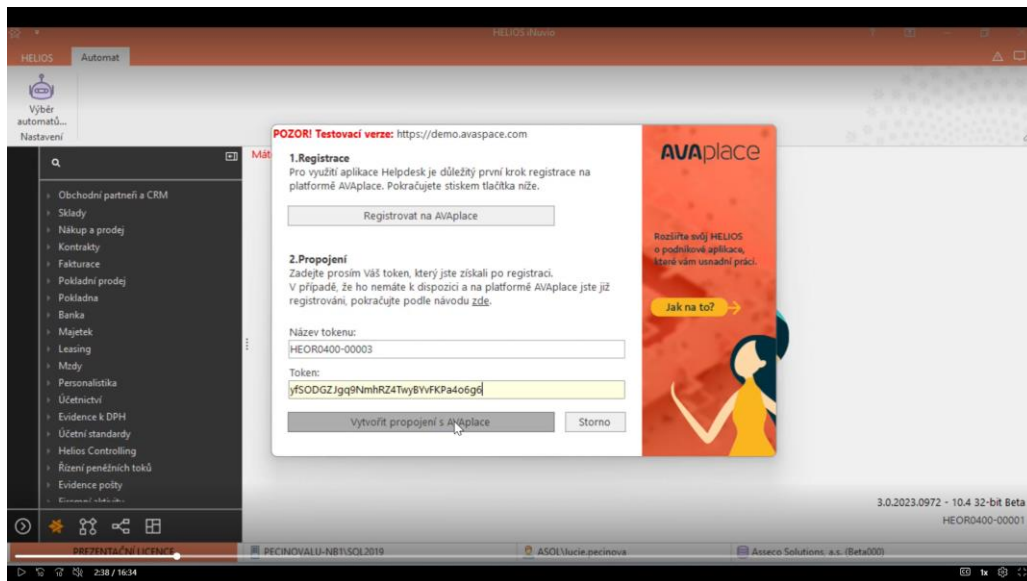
HELIOS iNuvio

HELIOS Automat

Výběr automatů...
Nastavení

Obchodní partneři a CRM
Sklady
Nákup a prodej
Kontrakty
Fakturace
Pokladní prodej
Pokladna
Banka
Majetek
Leasing
Mzdy
Personalistika
Účetnictví
Evidence k DPH
Účetní standardy
Helios Controlling
Řízení peněžních toků
Evidence pošty

Mát

POZOR! Testovací verze: https://demo.avaspace.com

1.Registrace
Pro využití aplikace Helpdesk je důležitý první krok registrace na platformě AVAplace. Pokračujete stiskem tlačítka níže.

Registrovat na AVAplace

2.Propojení
Zadejte prosím Váš token, který jste získali po registraci.
V případě, že ho nemáte k dispozici a na platformě AVAplace jste již registrováni, pokračujte podle návodu zde.

Název tokenu:
HEOR0400-00003

Token:
yfSODGZJgq9NmhRZ4TwyBYvFKPa4o6g6

Vytvořit propojení s AVAplace

Storno

AVAplace

Rozšiřte svůj HELIOS o podnikové aplikace, které vám usnadní práci.

Jak na to?

3.0.2023.0972 - 10.4 32-bit Beta
HEOR0400-00001

PREZENTAČNÍ LICENCE
PECINOVALU-NB1\SQL2019
ASOL\lucie.pecinova
Asseco Solutions, a.s. (Beta000)

2:38 / 16:34
1x